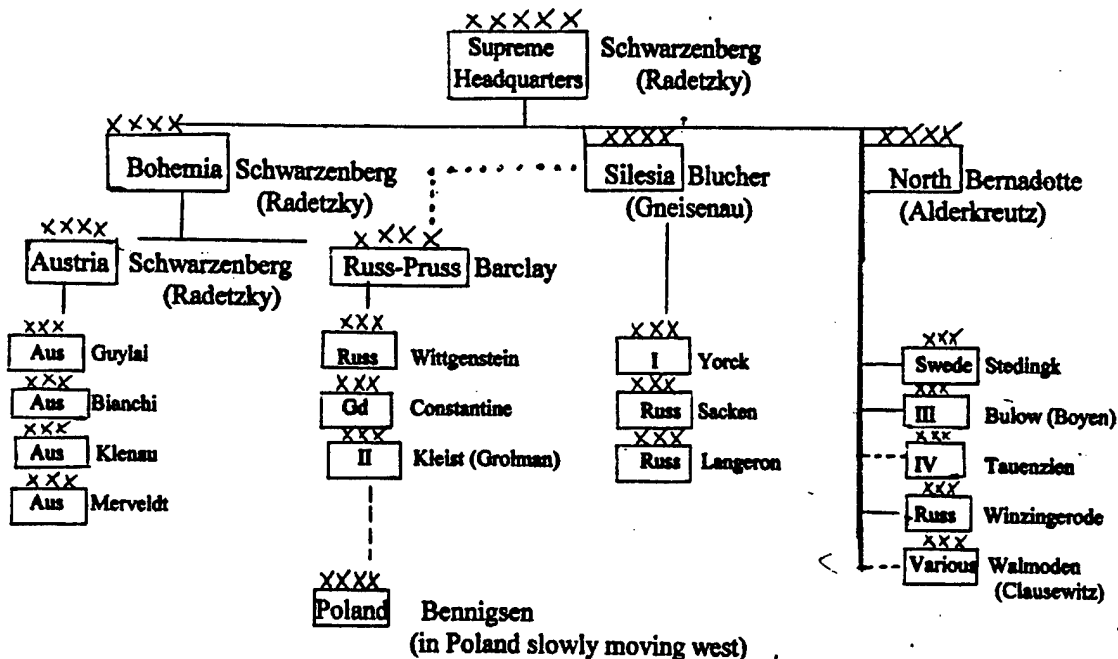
XXXXX
Supreme Headquarters Schwarzenberg (Radetzky)

XXXX
Bohemia Schwarzenberg (Radetzky)

XXXX
Silesia Blucher (Gneisenau)

XXXX
North Bernadotte (Alderkreutz)

XXXX
Austria Schwarzenberg (Radetzky)

XXXX
Russ-Pruss Barclay

XXX
Aus Guylai
XXX
Aus Bianchi
XXX
Aus Klenau
XXX
Aus Merveldt

XXX
Russ Wittgenstein
XXX
Gd Constantine
XXX
II Kleist (Grolman)

XXX
I Yorck
XXX
Russ Sacken
XXX
Russ Langeron

XXX
Swede Stedingk
XXX
III Bulow (Boyen)
XXX
IV Tauenzien
XXX
Russ Winzingerode
XXX
Various Walmoden (Clausewitz)

XXXX
Poland Bennigsen (in Poland slowly moving west)